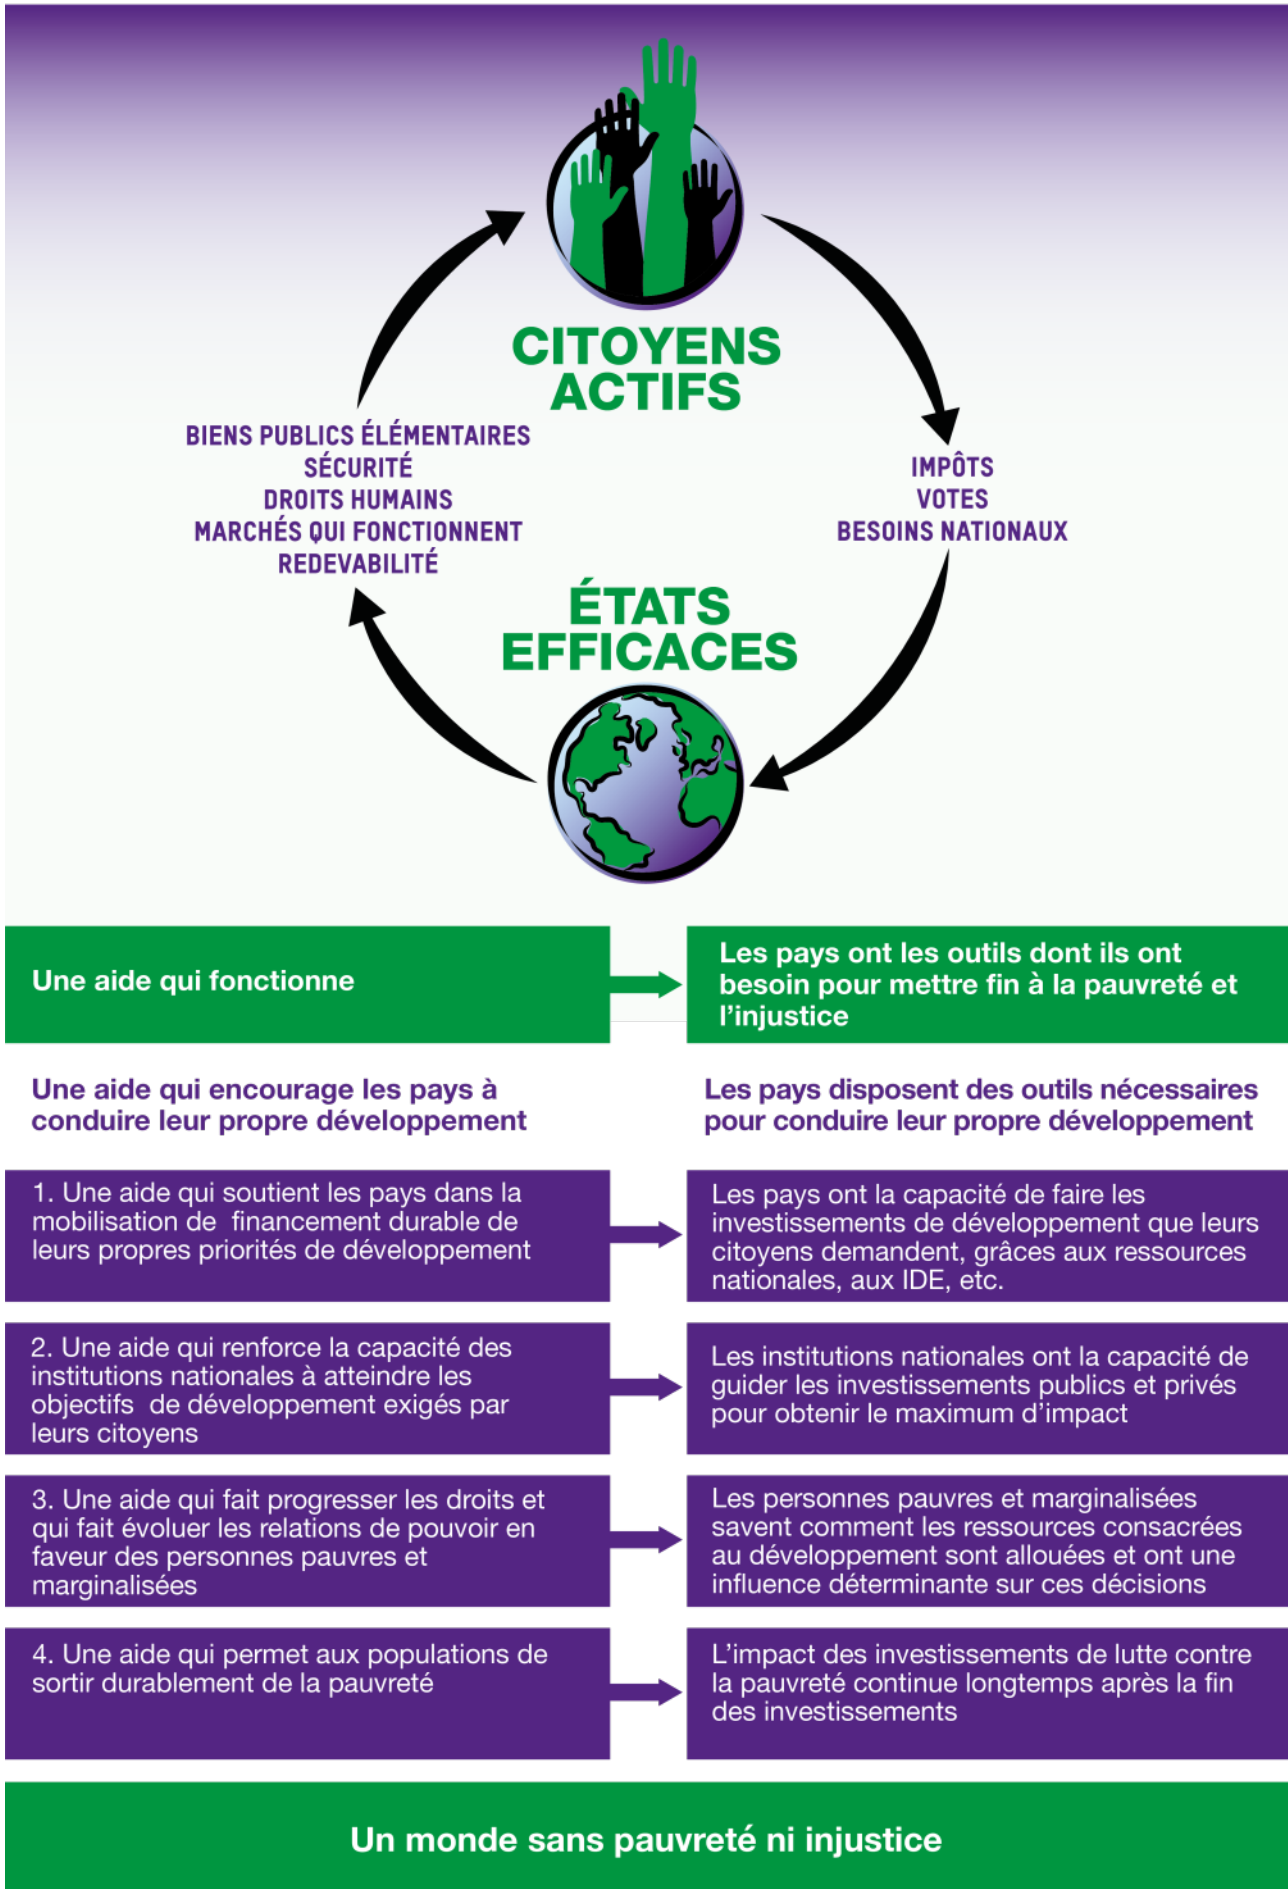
CITOYENS ACTIFS

BIENS PUBLICS ÉLÉMENTAIRES
SÉCURITÉ
DROITS HUMAINS
MARCHÉS QUI FONCTIONNENT
REDEVABILITÉ

IMPÔTS
VOTES
BESOINS NATIONAUX

ÉTATS EFFICACES

Une aide qui fonctionne

Les pays ont les outils dont ils ont besoin pour mettre fin à la pauvreté et l'injustice

Une aide qui encourage les pays à conduire leur propre développement

Les pays disposent des outils nécessaires pour conduire leur propre développement

1. Une aide qui soutient les pays dans la mobilisation de financement durable de leurs propres priorités de développement

Les pays ont la capacité de faire les investissements de développement que leurs citoyens demandent, grâces aux ressources nationales, aux IDE, etc.

2. Une aide qui renforce la capacité des institutions nationales à atteindre les objectifs de développement exigés par leurs citoyens

Les institutions nationales ont la capacité de guider les investissements publics et privés pour obtenir le maximum d'impact

3. Une aide qui fait progresser les droits et qui fait évoluer les relations de pouvoir en faveur des personnes pauvres et marginalisées

Les personnes pauvres et marginalisées savent comment les ressources consacrées au développement sont allouées et ont une influence déterminante sur ces décisions

4. Une aide qui permet aux populations de sortir durablement de la pauvreté

L'impact des investissements de lutte contre la pauvreté continue longtemps après la fin des investissements

Un monde sans pauvreté ni injustice